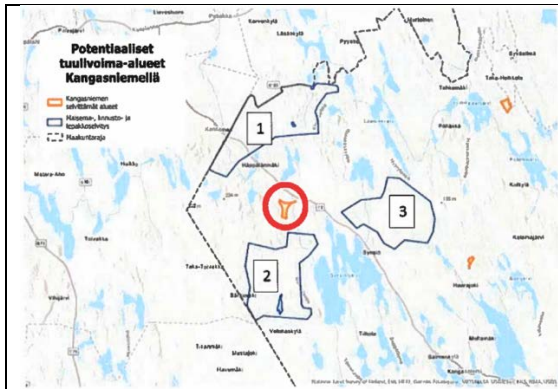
Potentiaaliset tuulivoima-alueet Kangasniemellä

Kangasniemen selvittämät alueet
Maisema-, linnusto- ja lepakkoselvitys
Maakuntaraja

1
2
3

Pyyvesi
Hännilänmäki
Taka-Tyrjakka
Vekkaaskylä
Suonsalo
Kutkyla
Taka-Hokkala
Haarapki
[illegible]